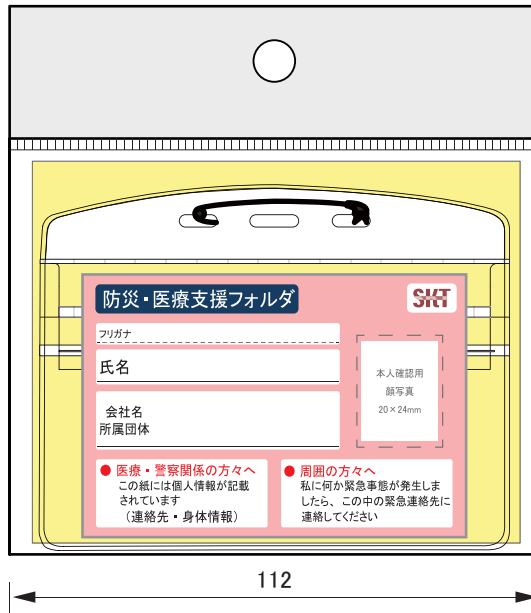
防災・医療支援フォルダ

SKT

フリガナ

氏名

会社名
所属団体

本人確認用
顔写真
20×24mm

● 医療・警察関係の方々へ
この紙には個人情報が記載されています
（連絡先・身体情報）

● 周囲の方々へ
私に何か緊急事態が発生しましたら、この中の緊急連絡先に連絡してください

112